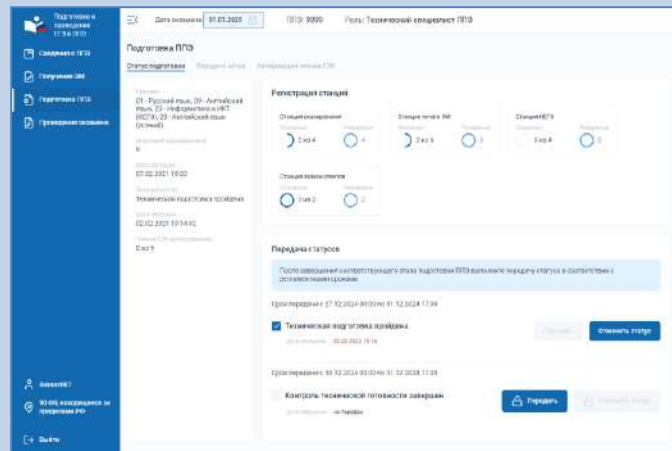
Подготовка и проведение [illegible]

Сведения о ППЭ
Получение ЭМ
Подготовка ППЭ
Проведение экзамена

Дата экзамена 01.03.2025

ППЭ: 9999 Роль: Технический специалист ППЭ

Подготовка ППЭ

Статус подготовки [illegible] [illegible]

Предмет
01 - Русский язык, 09 - Английский язык, 22 - Информатика и ИКТ (КЕГЭ), 29 - Английский язык (устный)

Статус
Техническая подготовка пройдена

Дата передачи
02.02.2021 10:14:42

Регистрация станций

Станции планирования
3 из 4
4

Станции печати ЭМ
3 из 5
1

Станции КЕГЭ
3 из 4
1

Станции записи ответов
2 из 2
2

Передача статусов

После завершения соответствующего этапа подготовки ППЭ выполните передачу статуса в соответствии с установленными сроками

Срок передачи с 27.12.2024 00:00 по 31.12.2024 17:59

Техническая подготовка пройдена

Передать
Отменить статус

Срок передачи с 30.12.2024 00:00 по 31.12.2024 17:59

Контроль технической готовности завершен

Передать

Выйти